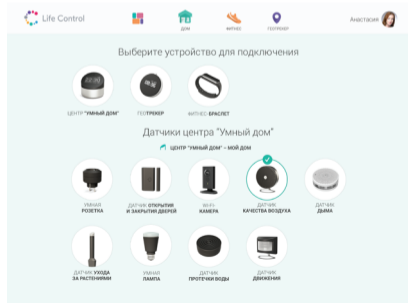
Life Control

ДОМ

ФИТНЕС

ГЕОТРЕКЕР

Анастасия

Выберите устройство для подключения

ЦЕНТР "УМНЫЙ ДОМ"

ГЕОТРЕКЕР

ФИТНЕС-БРАСЛЕТ

Датчики центра "Умный дом"

ЦЕНТР "УМНЫЙ ДОМ" – МОЙ ДОМ

УМНАЯ РОЗЕТКА

ДАТЧИК ОТКРЫТИЯ И ЗАКРЫТИЯ ДВЕРЕЙ

WI-FI КАМЕРА

ДАТЧИК КАЧЕСТВА ВОЗДУХА

ДАТЧИК ДЫМА

ДАТЧИК УХОДА ЗА РАСТЕНИЯМИ

УМНАЯ ЛАМПА

ДАТЧИК ПРОТЕЧКИ ВОДЫ

ДАТЧИК ДВИЖЕНИЯ